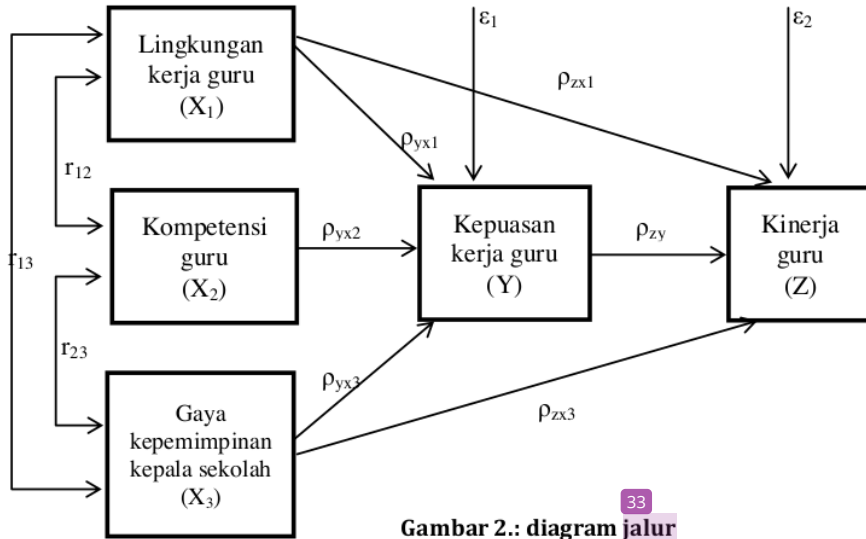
Lingkungan kerja guru $(X_1)$

$\varepsilon_1$

$\varepsilon_2$

$\rho_{zx1}$

$\rho_{yx1}$

$r_{12}$

Kompetensi guru $(X_2)$

$\rho_{yx2}$

Kepuasan kerja guru (Y)

$\rho_{zy}$

Kinerja guru (Z)

$r_{13}$

$r_{23}$

$\rho_{yx3}$

Gaya kepemimpinan kepala sekolah $(X_3)$

$\rho_{zx3}$

33

Gambar 2.: diagram jalur